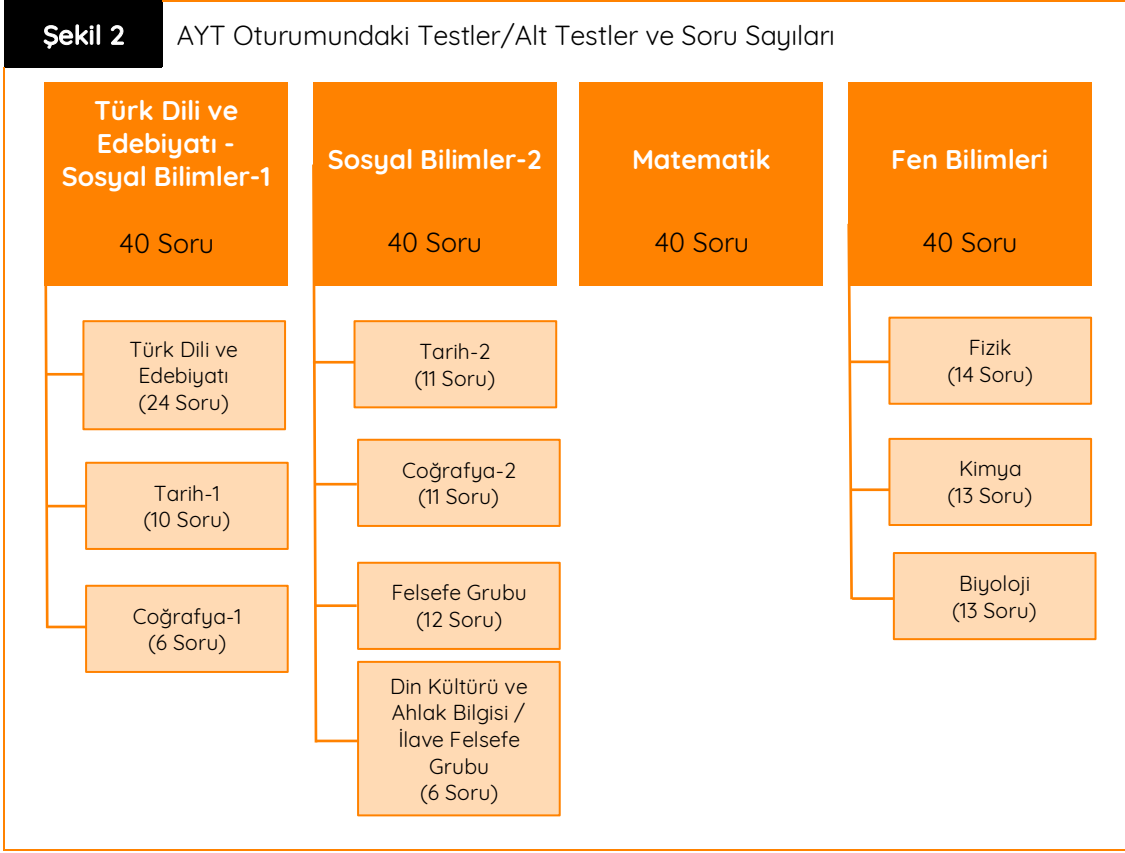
Şekil 2

AYT Oturumundaki Testler/Alt Testler ve Soru Sayıları

Türk Dili ve Edebiyatı - Sosyal Bilimler-1

40 Soru

Türk Dili ve Edebiyatı (24 Soru)

Tarih-1 (10 Soru)

Coğrafya-1 (6 Soru)

Sosyal Bilimler-2

40 Soru

Tarih-2 (11 Soru)

Coğrafya-2 (11 Soru)

Felsefe Grubu (12 Soru)

Din Kültürü ve Ahlak Bilgisi / İlave Felsefe Grubu (6 Soru)

Matematik

40 Soru

Fen Bilimleri

40 Soru

Fizik (14 Soru)

Kimya (13 Soru)

Biyoloji (13 Soru)